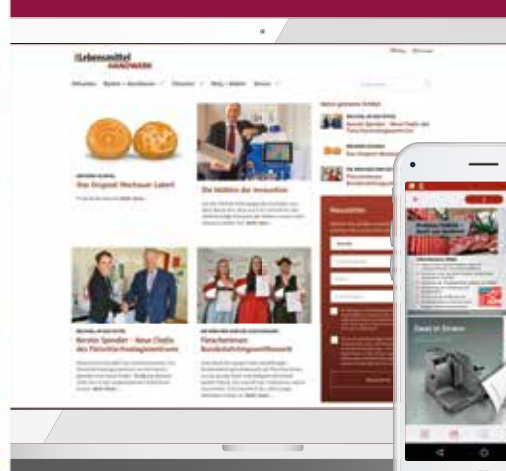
Lebensmittel HANDWERK

Das Original Werbauer Laberl

Die Meister der Innovation

Kerstin Spindler – Neue Chefin des Fleischerhandwerkszentrums

Fleischerinnen Bundesleistungswettbewerb

Newsletter

Zeit ist Strom